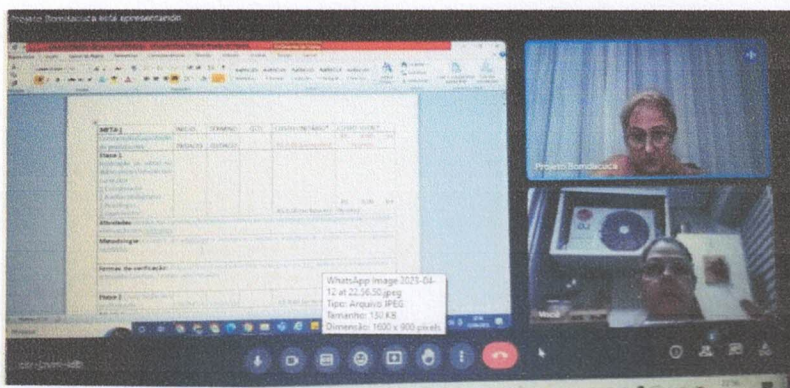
Projeto Bomdiacuca está apresentando

META 1

INÍCIO

TÉRMINO

Etapa 1

Atividades

Metodologia

Formas de verificação

Etapa 2

WhatsApp Image 2023-04-12 at 22.56.50.jpeg
Tipo: Arquivo JPEG
Tamanho: 130 KB
Dimensão: 1600 x 900 pixels

Projeto Bomdiacuca

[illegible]